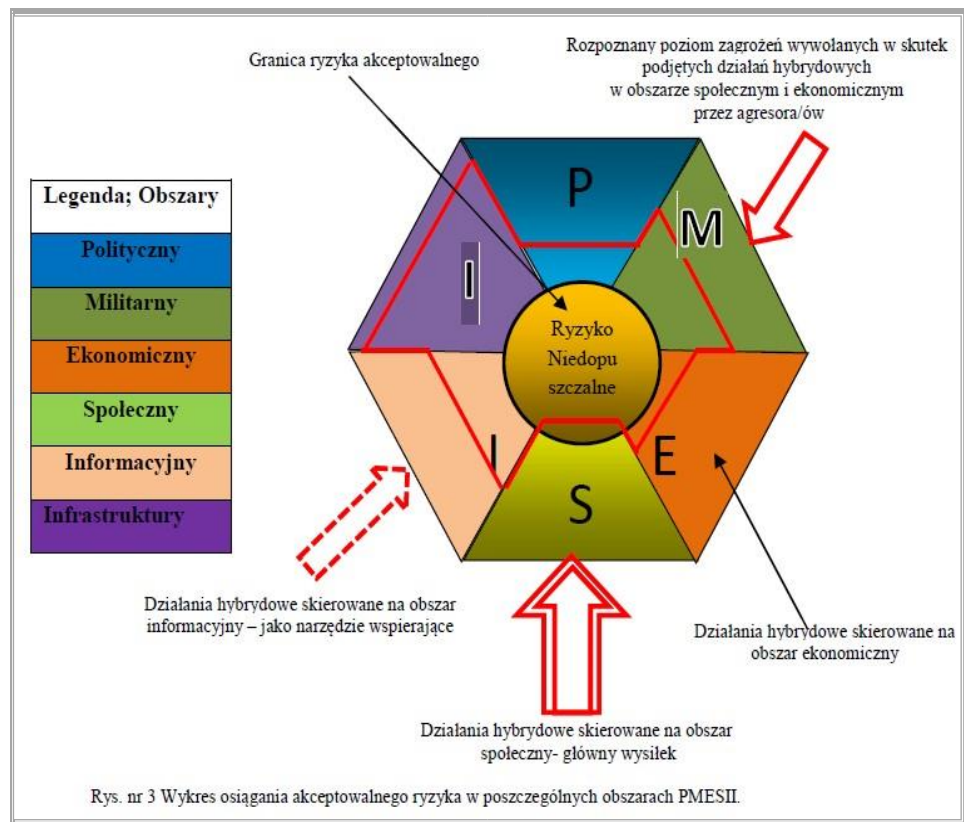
Granica ryzyka akceptowalnego

Rozpoznany poziom zagrożeń wywołanych w skutek podjętych działań hybrydowych w obszarze społecznym i ekonomicznym przez agresora/ów

| Legenda; Obszary |
|---|
| Polityczny |
| Militarny |
| Ekonomiczny |
| Społeczny |
| Informacyjny |
| Infrastruktury |

P

M

I

Ryzyko Niedopu szczalne

I

E

S

Działania hybrydowe skierowane na obszar informacyjny – jako narzędzie wspierające

Działania hybrydowe skierowane na obszar ekonomiczny

Działania hybrydowe skierowane na obszar społeczny- główny wysiłek

Rys. nr 3 Wykres osiągania akceptowalnego ryzyka w poszczególnych obszarach PMESII.